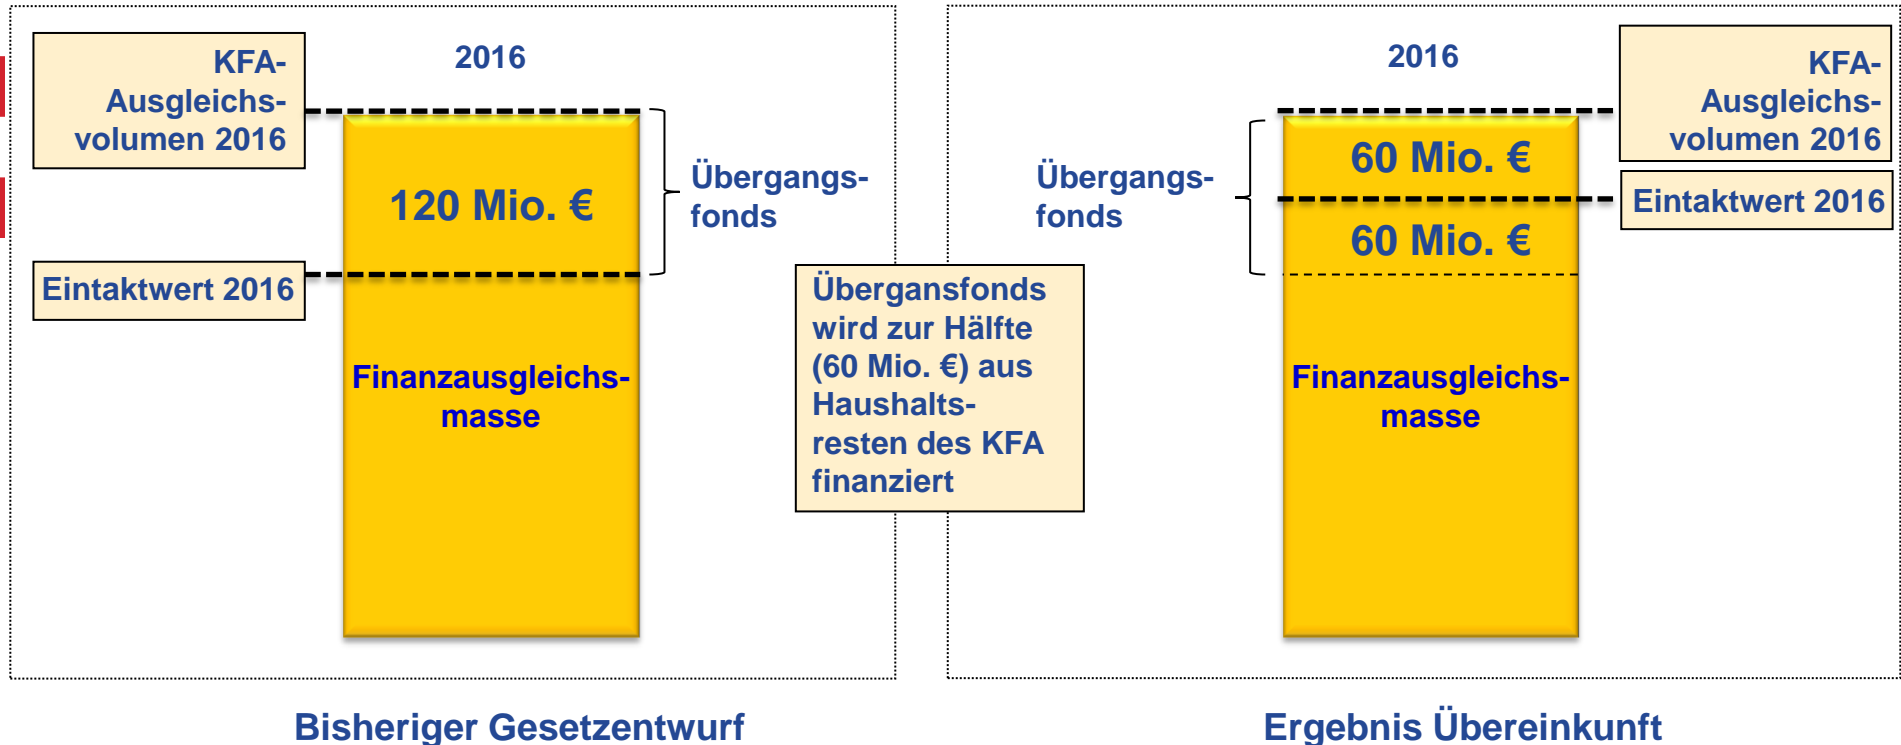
KFA-Ausgleichsvolumen 2016

2016

120 Mio. €

Übergangsfonds

Eintaktwert 2016

Finanzausgleichsmasse

Übergansfonds wird zur Hälfte (60 Mio. €) aus Haushaltsresten des KFA finanziert

2016

KFA-Ausgleichsvolumen 2016

60 Mio. €

Übergangsfonds

Eintaktwert 2016

60 Mio. €

Finanzausgleichsmasse

Bisheriger Gesetzentwurf

Ergebnis Übereinkunft